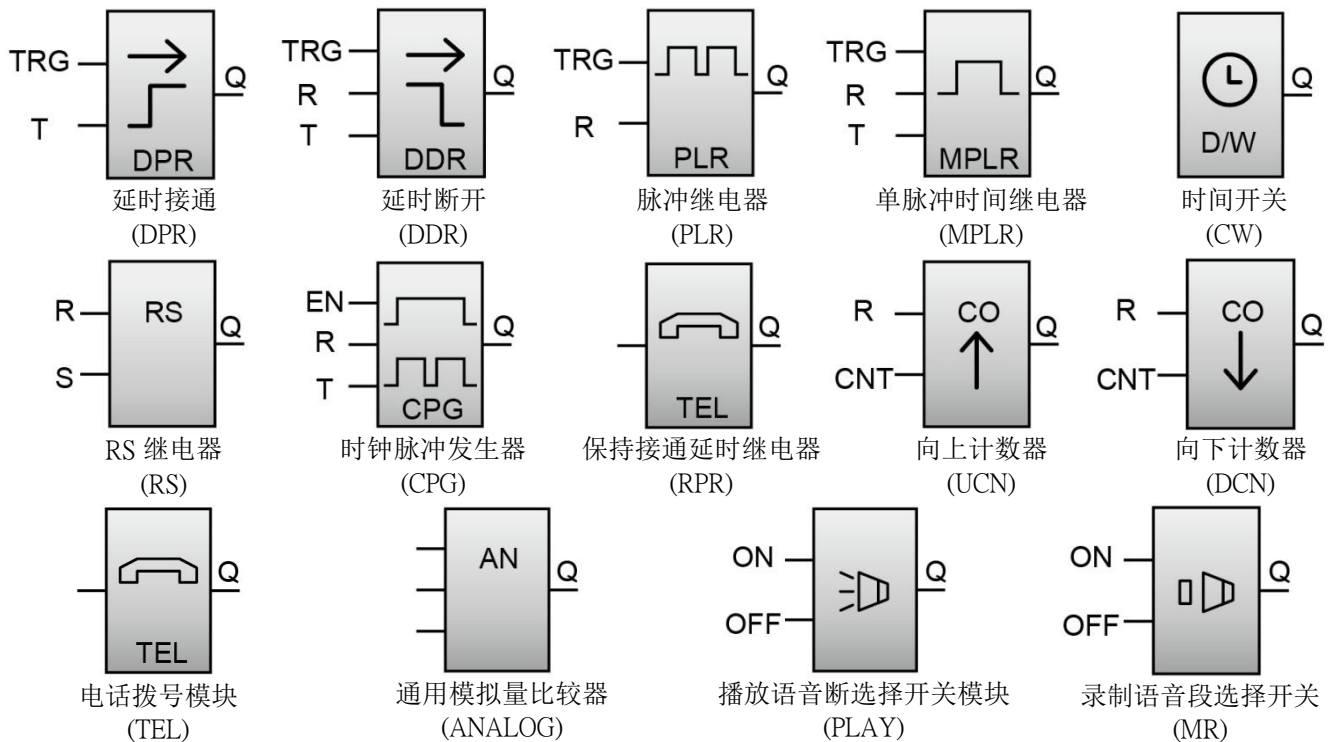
TRG
T
DPR
Q
延时接通
(DPR)

TRG
R
T
DDR
Q
延时断开
(DDR)

TRG
R
PLR
Q
脉冲继电器
(PLR)

TRG
R
T
MPLR
Q
单脉冲时间继电器
(MPLR)

D/W
Q
时间开关
(CW)

R
S
RS
Q
RS 继电器
(RS)

EN
R
T
CPG
Q
时钟脉冲发生器
(CPG)

TEL
Q
保持接通延时继电器
(RPR)

R
CNT
CO
Q
向上计数器
(UCN)

R
CNT
CO
Q
向下计数器
(DCN)

TEL
Q
电话拨号模块
(TEL)

AN
Q
通用模拟量比较器
(ANALOG)

ON
OFF
Q
播放语音断选择开关模块
(PLAY)

ON
OFF
Q
录制语音段选择开关
(MR)